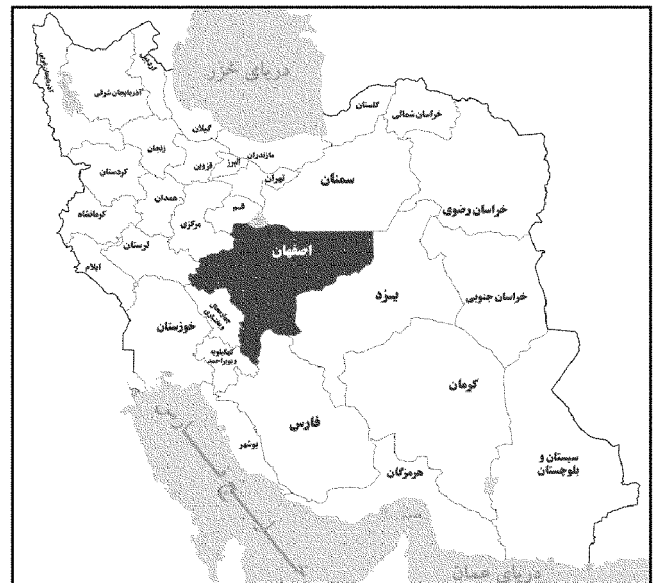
دریای خزر

آذربایجان غربی

اردبیل

آذربایجان شرقی

گیلان

زنجان

قزوین

البرز

مازندران

گلستان

خراسان شمالی

کردستان

همدان

تهران

سمنان

کرمانشاه

قم

مرکزی

خراسان رضوی

لرستان

اصفهان

ایلام

یزد

خراسان جنوبی

چهارمحال و بختیاری

خوزستان

کهگیلویه و بویراحمد

کرمان

فارس

بوشهر

سیستان و بلوچستان

هرمزگان

دریای عمان